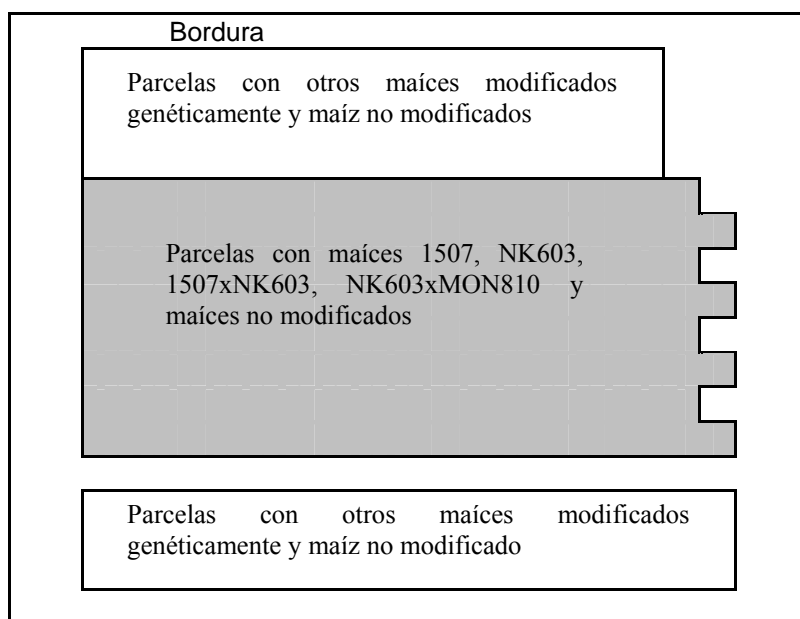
Bordura

Parcelas con otros maíces modificados genéticamente y maíz no modificados

Parcelas con maíces 1507, NK603, 1507xNK603, NK603xMON810 y maíces no modificados

Parcelas con otros maíces modificados genéticamente y maíz no modificado